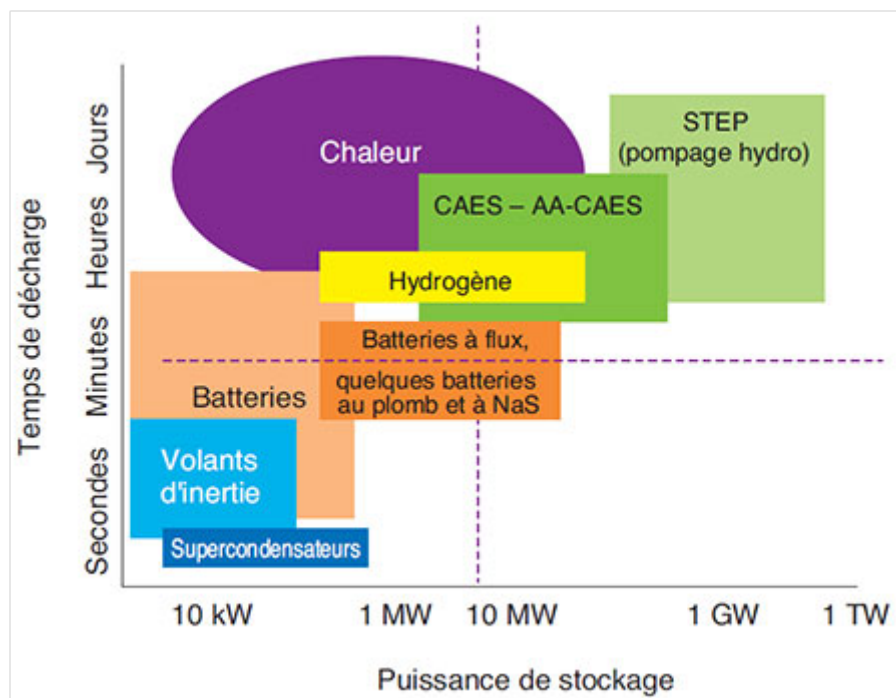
Temps de décharge

Jours

Heures

Minutes

Secondes

Chaleur

STEP (pompage hydro)

CAES – AA-CAES

Hydrogène

Batteries à flux, quelques batteries au plomb et à NaS

Batteries

Volants d'inertie

Supercondensateurs

10 kW

1 MW

10 MW

1 GW

1 TW

Puissance de stockage